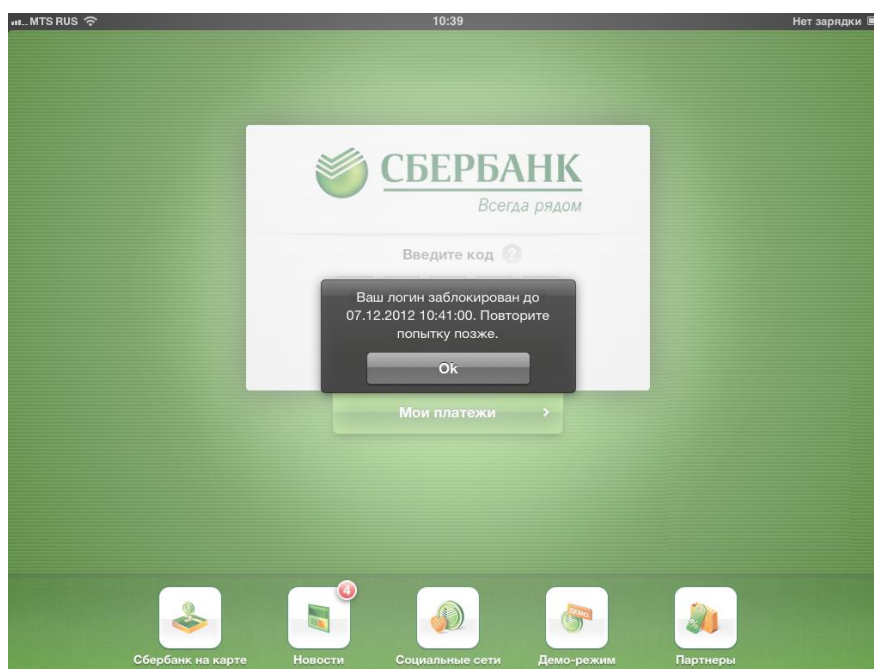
MTS RUS 10:39 Нет зарядки

СБЕРБАНК
Всегда рядом

Введите код ?

Ваш логин заблокирован до 07.12.2012 10:41:00. Повторите попытку позже.

Ok

Мои платежи >

4

Сбербанк на карте
Новости
Социальные сети
ДЕМО
Демо-режим
Партнеры